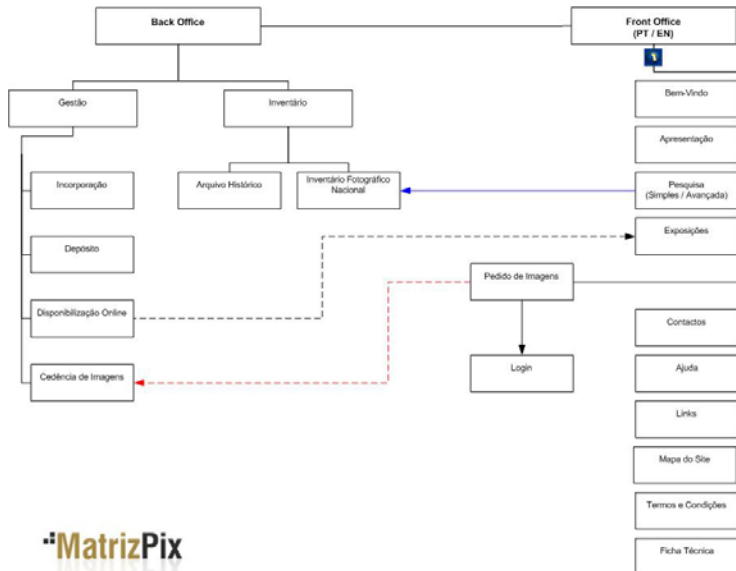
Back Office

Front Office (PT / EN)

Gestão

Inventário

Bem-Vindo

Apresentação

Incorporação

Arquivo Histórico

Inventário Fotográfico Nacional

Pesquisa (Simples / Avançada)

Exposições

Depósito

Pedido de Imagens

Disponibilização Online

Contactos

Login

Cedência de Imagens

Ajuda

Links

Mapa do Site

Termos e Condições

MatrizPix

Ficha Técnica